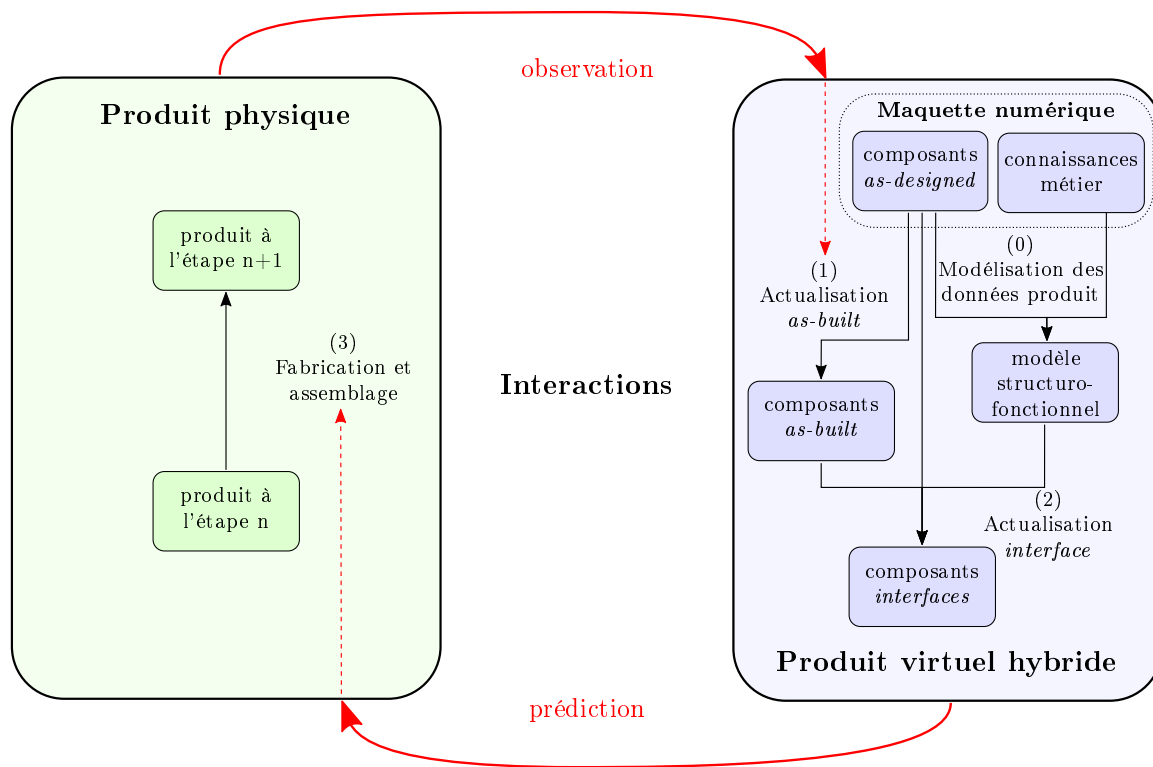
observation

Produit physique

produit à l'étape n+1

(3) Fabrication et assemblage

produit à l'étape n

Interactions

Maquette numérique

composants *as-designed*

connaissances métier

(0) Modélisation des données produit

(1) Actualisation *as-built*

composants *as-built*

modèle structuro-fonctionnel

(2) Actualisation *interface*

composants *interfaces*

Produit virtuel hybride

prédiction